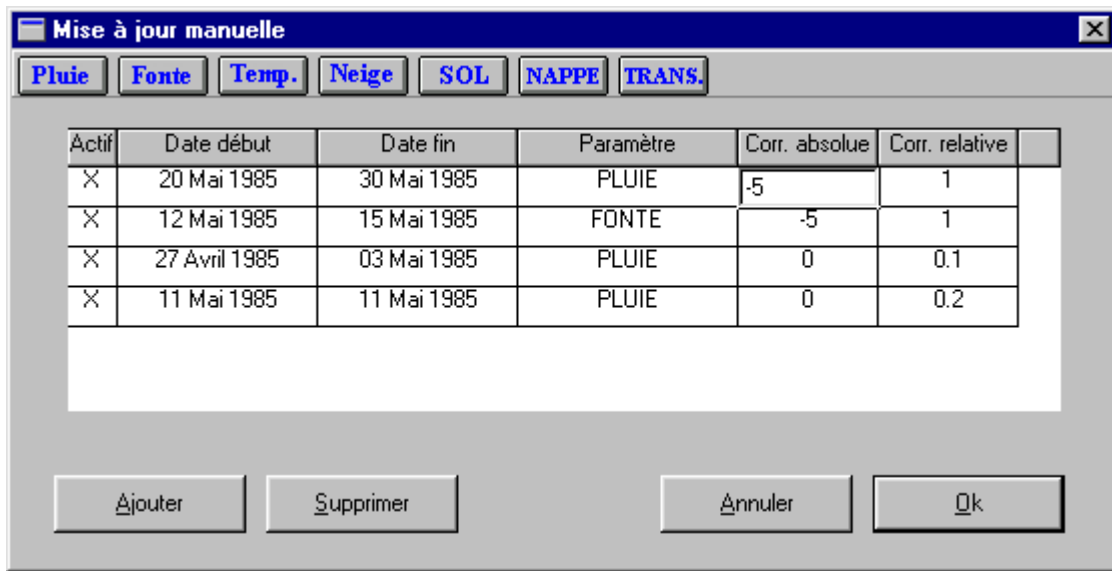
Mise à jour manuelle

Pluie Fonte Temp. Neige SOL NAPPE TRANS.

| Actif | Date début | Date fin | Paramètre | Corr. absolue | Corr. relative |
|---|---|---|---|---|---|
| X | 20 Mai 1985 | 30 Mai 1985 | PLUIE | -5 | 1 |
| X | 12 Mai 1985 | 15 Mai 1985 | FONTE | -5 | 1 |
| X | 27 Avril 1985 | 03 Mai 1985 | PLUIE | 0 | 0.1 |
| X | 11 Mai 1985 | 11 Mai 1985 | PLUIE | 0 | 0.2 |

Ajouter Supprimer Annuler Ok